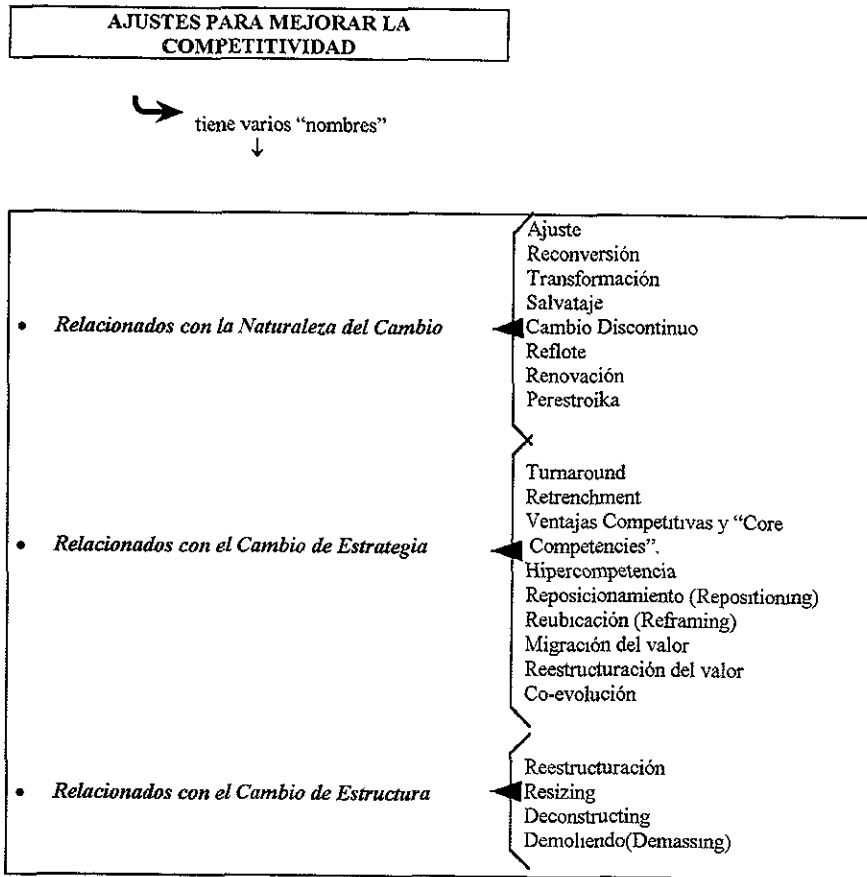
AJUSTES PARA MEJORAR LA COMPETITIVIDAD

tiene varios "nombres"

- *Relacionados con la Naturaleza del Cambio*

Ajuste
Reconversión
Transformación
Salvataje
Cambio Discontinuo
Reflote
Renovación
Perestroika

- *Relacionados con el Cambio de Estrategia*

Turnaround
Retrenchment
Ventajas Competitivas y "Core Competencies".
Hipercompetencia
Reposicionamiento (Repositioning)
Reubicación (Reframing)
Migración del valor
Reestructuración del valor
Co-evolución

- *Relacionados con el Cambio de Estructura*

Reestructuración
Resizing
Deconstructing
Demoliendo(Demassing)